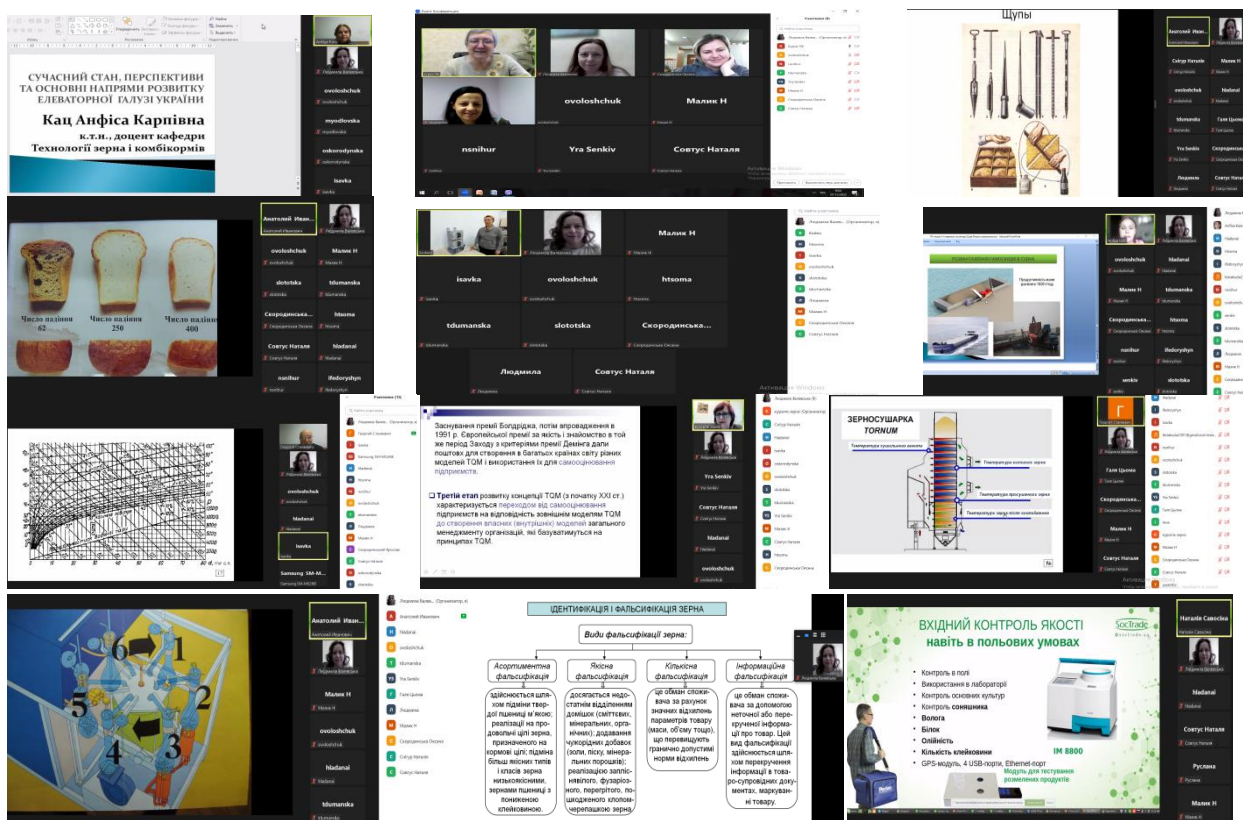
СУЧАСНИЙ СТАН, ПЕРСПЕКТИВИ ТА ОСНОВНІ НАПРЯМИ РОЗВИТКУ ЕЛЕВАТОРНОЇ ГАЛУЗІ УКРАЇНИ

Кац Анфіса Карпівна
к.т.н., доцент кафедри
Технології зерна і комбікормів

ovoloshchuk
myodlovska
oskorodynska
isavka

ovoloshchuk
Малик Н
nsnihur
Yra Senkiv
Совтус Наталя

Щупы

Анатолий Иван...
Сопуга Наталя
ovoloshchuk
Nadanai
tdumanska
Галя Цьома
Yra Senkiv
Скородинська...
Людмила

Число падіння 62
Число падіння 250
Число падіння 400

Анатолий Иван...
ovoloshchuk
Малик Н
slototska
tdumanska
Скородинська...
htsoma
Совтус Наталя
hladanai
nsnihur
ifedoryshyn

Малик Н
isavka
ovoloshchuk
htsoma
tdumanska
slototska
Скородинська...
Людмила
Совтус Наталя

Малик Н
Nadanai
Скородинсь...
htsoma
nsnihur
ifedoryshyn
senkiv
slototska

ovoloshchuk
hladanai
isavka
Samsung SM-M...

Засновання премії Болдріджа, потім впровадження в 1991 р. Європейської премії за якість і знайомство в той же період Заходу з критеріями премії Демінга дали поштовх для створення в багатьох країнах світу різних моделей TQM і використання їх для самооцінювання підприємств.

Третій етап розвитку концепції TQM (з початку XXI ст.) характеризується переходом від самооцінювання підприємств на відповідність зовнішнім моделям TQM до створення власних (внутрішніх) моделей загального менеджменту організацій, які базуватимуться на принципах TQM.

Yra Senkiv
Совтус Наталя
Nadanai
ovoloshchuk

Активація Windows

ЗЕРНОСУШАРКА TORNUM
Температура сушильного агенту
Температура холодного зерна
Температура просушеного зерна
Температура зерна після охолодження

Галя Цьома
Скородинська...
Малик Н
Совтус Наталя

Анатолий Иван...
Малик Н
ovoloshchuk
hladanai
tdumanska

ІДЕНТИФІКАЦІЯ І ФАЛЬСИФІКАЦІЯ ЗЕРНА

Види фальсифікації зерна:

Асортиментна фальсифікація
здійснюється шляхом підміни твердої пшениці м'якою; реалізації на продовольчі цілі зерна, призначеного на кормові цілі; підміна більш якісних типів і класів зерна низькоякісними, зернами пшениці з пониженою клейковиною.

Якісна фальсифікація
досягається недостатнім відділенням домішок (сміттєвих, мінеральних, органічних); додавання чужорідних добавок (золи, піску, мінеральних порошків); реалізацією запліснявілого, фузаріозного, перегрітого, пошкодженого клопом-черепашкою зерна

Кількісна фальсифікація
це обман споживача за рахунок значних відхилень параметрів товару (маси, об'єму тощо), що перевищують граничнр допустимі норми відхилень

Інформаційна фальсифікація
це обман споживача за допомогою неточної або перекрученої інформації про товар. Цей вид фальсифікації здійснюється шляхом перекручення інформації в товаро-супровідних документах, маркуванні товару.

ВХІДНИЙ КОНТРОЛЬ ЯКОСТІ навіть в польових умовах
SocTrade
• Контроль в полі
• Використання в лабораторії
• Контроль основних культур
• Контроль соняшника
• Волога
• Білок
• Олійність
• Кількість клейковини
• GPS-модуль, 4 USB-порти, Ethernet-порт
IM 8800
Модуль для тестування розмелених продуктів

Наталя Савосіна
Nadanai
Совтус Наталя
Руслана
Малик Н